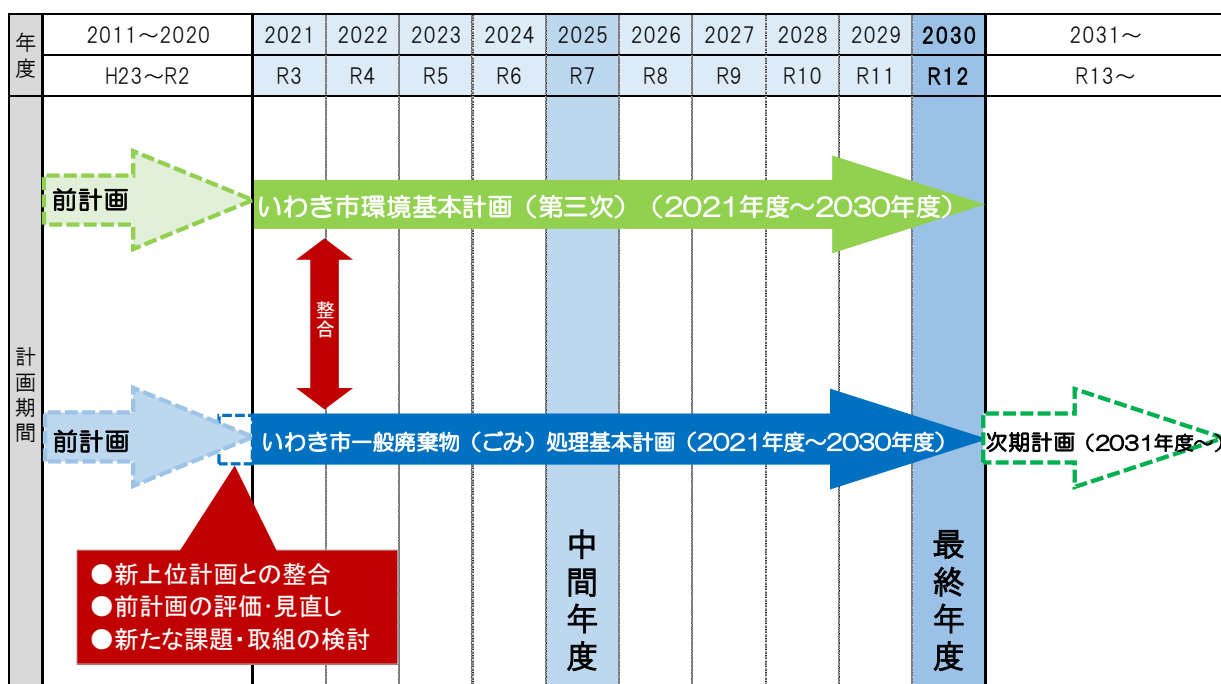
| 年度 | 2011～2020 | 2021 | 2022 | 2023 | 2024 | 2025 | 2026 | 2027 | 2028 | 2029 | 2030 | 2031～ |
|---|---|---|---|---|---|---|---|---|---|---|---|---|
| | H23～R2 | R3 | R4 | R5 | R6 | R7 | R8 | R9 | R10 | R11 | R12 | R13～ |

計画期間

前計画

いわき市環境基本計画（第三次）（2021年度～2030年度）

整合

前計画

いわき市一般廃棄物（ごみ）処理基本計画（2021年度～2030年度）

次期計画（2031年度～

●新上位計画との整合
●前計画の評価・見直し
●新たな課題・取組の検討

中間年度

最終年度